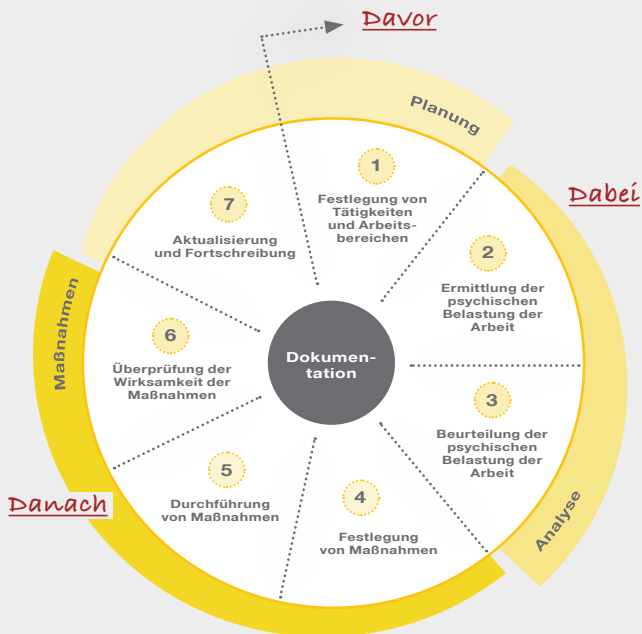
Davor

Planung

Dabei

1
Festlegung von Tätigkeiten und Arbeitsbereichen

2
Ermittlung der psychischen Belastung der Arbeit

3
Beurteilung der psychischen Belastung der Arbeit

Analyse

4
Festlegung von Maßnahmen

5
Durchführung von Maßnahmen

Danach

Maßnahmen

6
Überprüfung der Wirksamkeit der Maßnahmen

7
Aktualisierung und Fortschreibung

Dokumentation